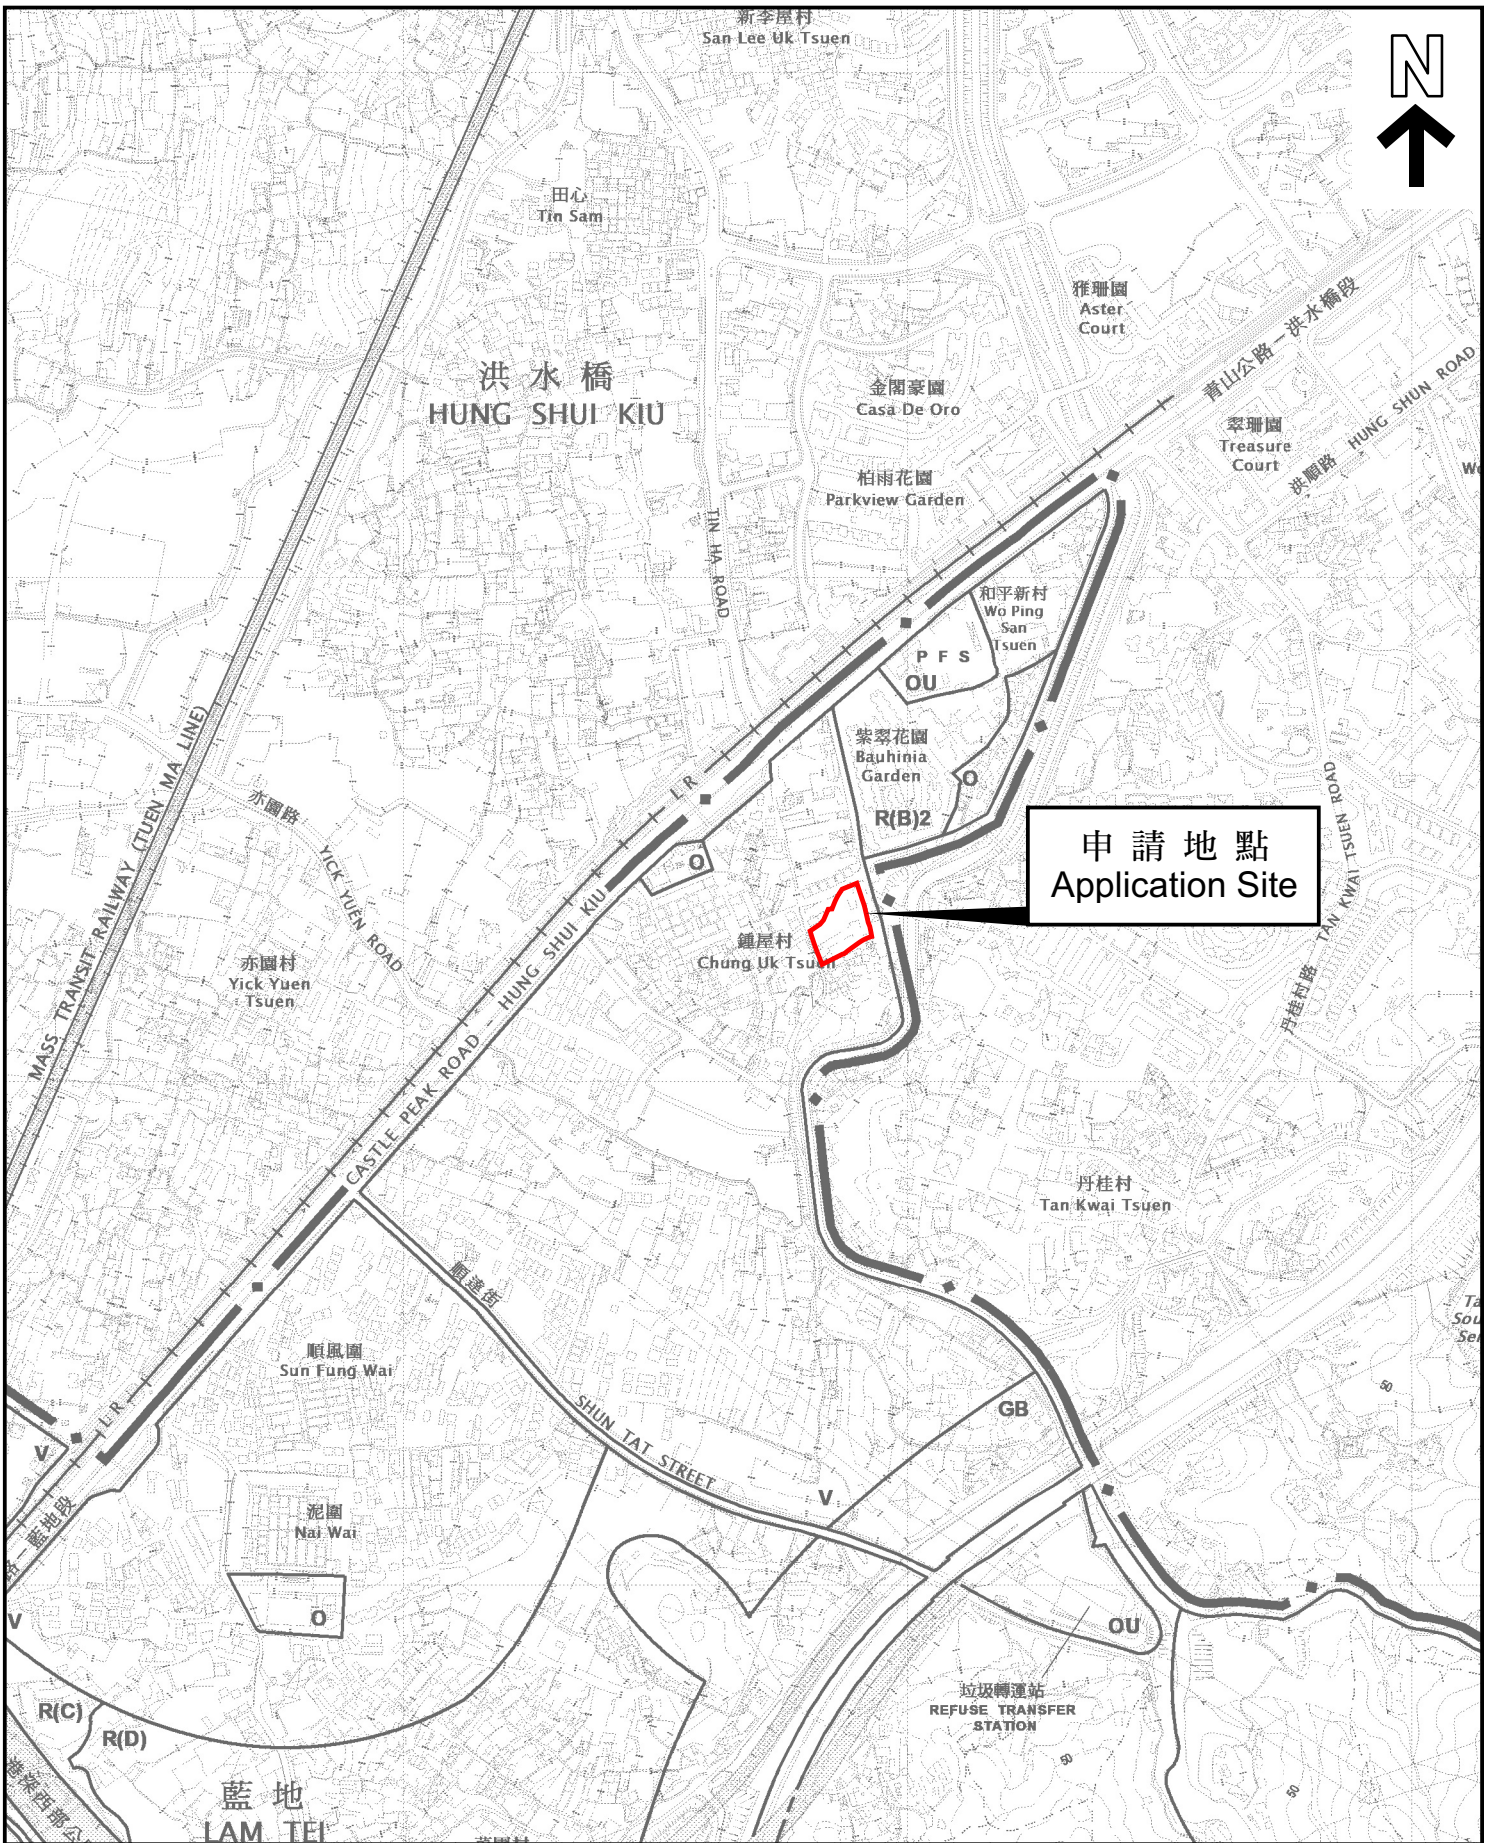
新李屋村
San Lee Uk Tsuen

N

田心
Tin Sam

雅珊園
Aster Court

洪水橋
HUNG SHUI KIU

金閣豪園
Casa De Oro

青山公路－洪水橋段

翠珊園
Treasure Court

洪順路 HUNG SHUN ROAD

柏雨花園
Parkview Garden

TIN HA ROAD

和平新村
Wo Ping San Tsuen

P F S
OU

紫翠花園
Bauhinia Garden

O

R(B)2

申請地點
Application Site

L R

O

亦園路
YICK YUEN ROAD

MASS TRANSIT RAILWAY (TUEN MA LINE)

亦園村
Yick Yuen Tsuen

鍾屋村
Chung Uk Tsuen

HUNG SHUI KIU

TAN KWAI TSUEN ROAD
丹桂村路

CASTLE PEAK ROAD

丹桂村
Tan Kwai Tsuen

順達街

順風圍
Sun Fung Wai

L R

V

SHUN TAT STREET

GB

V

泥圍
Nai Wai

O

V

OU

垃圾轉運站
REFUSE TRANSFER STATION

R(C)

R(D)

藍地
LAM TEI

50

50

50